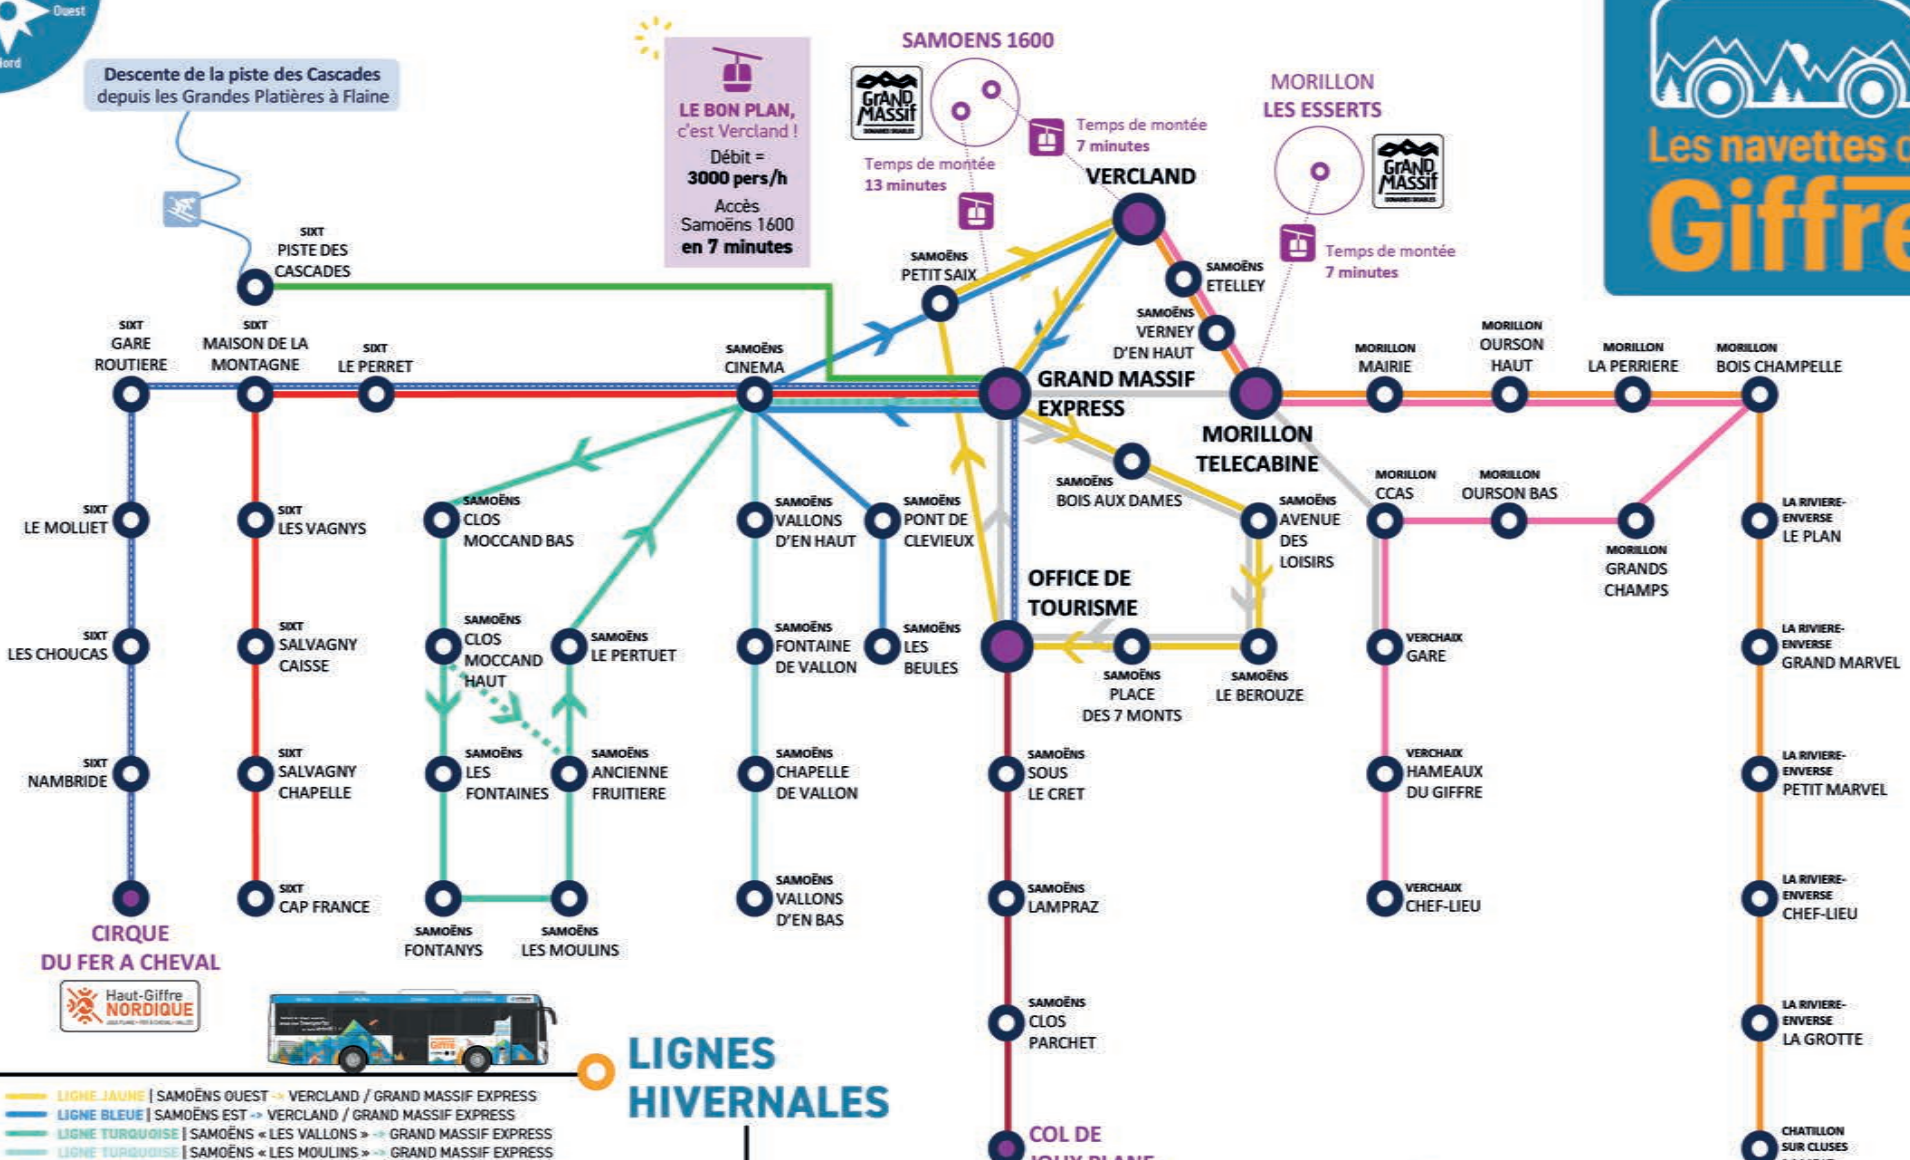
Ouest
Nord

Descente de la piste des Cascades depuis les Grandes Platières à Flaine

LE BON PLAN, c'est Vercland !
Débit = 3000 pers/h
Accès Samoëns 1600 en 7 minutes

SAMOENS 1600
GRAND MASSIF
Temps de montée 13 minutes
Temps de montée 7 minutes
VERCLAND

MORILLON LES ESSERTS
GRAND MASSIF
Temps de montée 7 minutes

Les navettes d
Giffre

SIXT PISTE DES CASCADES
SIXT GARE ROUTIERE
SIXT MAISON DE LA MONTAGNE
SIXT LE PERRET
SAMOËNS CINEMA
SAMOËNS PETIT SAIX
SAMOËNS ETELLEY
SAMOËNS VERNEY D'EN HAUT
GRAND MASSIF EXPRESS
MORILLON TELECABINE
MORILLON MAIRIE
MORILLON OURSON HAUT
MORILLON LA PERRIERE
MORILLON BOIS CHAMPELLE

SIXT LE MOLLIET
SIXT LES VAGNYS
SAMOËNS CLOS MOCCAND BAS
SAMOËNS VALLONS D'EN HAUT
SAMOËNS PONT DE CLEVIEUX
SAMOËNS BOIS AUX DAMES
SAMOËNS AVENUE DES LOISIRS
MORILLON CCAS
MORILLON OURSON BAS
MORILLON GRANDS CHAMPS
LA RIVIERE-ENVERSE LE PLAN

OFFICE DE TOURISME
SIXT LES CHOUCAS
SIXT SALVAGNY CAISSE
SAMOËNS CLOS MOCCAND HAUT
SAMOËNS LE PERTUET
SAMOËNS FONTAINE DE VALLON
SAMOËNS LES BEULES
SAMOËNS PLACE DES 7 MONTS
SAMOËNS LE BEROUZE
VERCHAIX GARE
LA RIVIERE-ENVERSE GRAND MARVEL

SIXT NAMBRIDE
SIXT SALVAGNY CHAPELLE
SAMOËNS LES FONTAINES
SAMOËNS ANCIENNE FRUITIERE
SAMOËNS CHAPELLE DE VALLON
SAMOËNS SOUS LE CRET
VERCHAIX HAMEAUX DU GIFFRE
LA RIVIERE-ENVERSE PETIT MARVEL

CIRQUE DU FER A CHEVAL
SIXT CAP FRANCE
SAMOËNS FONTANYS
SAMOËNS LES MOULINS
SAMOËNS VALLONS D'EN BAS
SAMOËNS LAMPRAZ
VERCHAIX CHEF-LIEU
LA RIVIERE-ENVERSE CHEF-LIEU

Haut-Giffre NORDIQUE

SAMOËNS CLOS PARCHET
LA RIVIERE-ENVERSE LA GROTTE

LIGNES HIVERNALES

LIGNE JAUNE | SAMOËNS OUEST -> VERCLAND / GRAND MASSIF EXPRESS
LIGNE BLEUE | SAMOËNS EST -> VERCLAND / GRAND MASSIF EXPRESS
LIGNE TURQUOISE | SAMOËNS « LES VALLONS » -> GRAND MASSIF EXPRESS
LIGNE TURQUOISE | SAMOËNS « LES MOULINS » -> GRAND MASSIF EXPRESS

COL DE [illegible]
CHATILLON SUR CLUSES